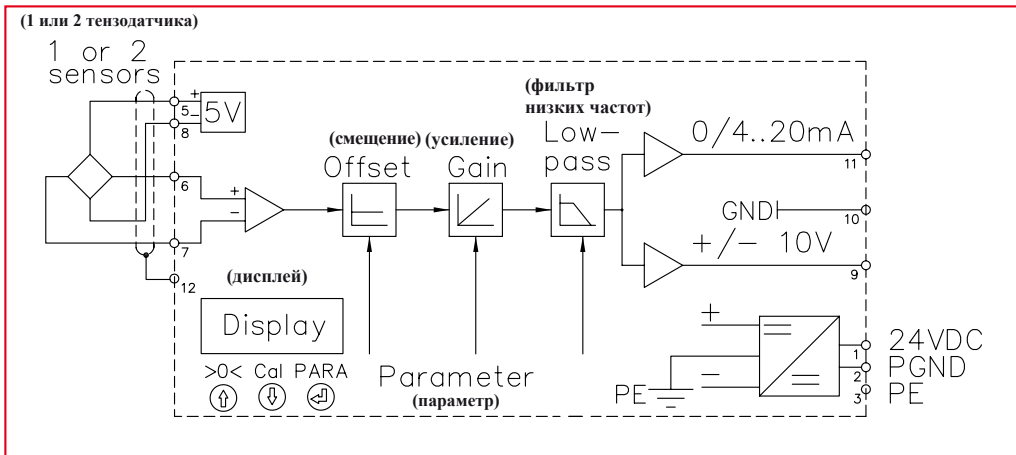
(1 или 2 тензодатчика)

1 or 2 sensors

+ 5 − 8 5V

6 + −

7

12

(смещение) Offset

(усиление) Gain

(фильтр низких частот) Low-pass

0/4..20mA 11

GNDI 10

+/− 10V 9

(дисплей)

Display

>0< Cal PARA

Parameter (параметр)

+ −

PE

1 2 3

24VDC PGND PE